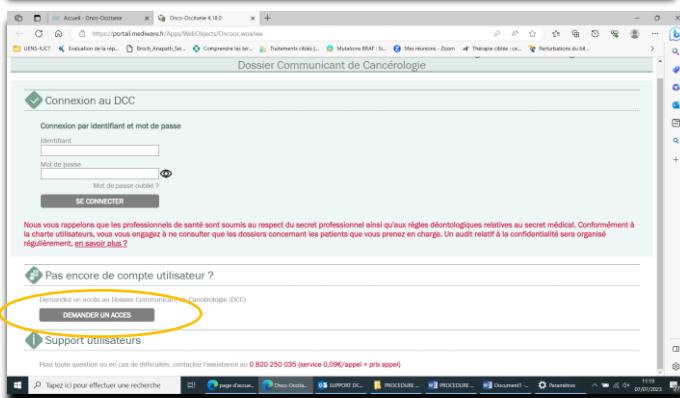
Accueil - Onco-Occitanie
Onco-Occitanie 4.18.0

https://portail.mediware.fr/App/WebObjects/Oncooc.woa/wa

LIENS-IUCT  Evaluation de la rép...  Broch_Anapath_Sei...  Comprendre les ter...  Traitements ciblés (...  Mutations BRAF : Si...  Mes réunions - Zoom  Thérapie ciblée : ca...  Perturbations du b4...

Dossier Communicant de Cancérologie

Connexion au DCC

Connexion par identifiant et mot de passe

Identifiant

Mot de passe

Mot de passe oublié ?

SE CONNECTER

Nous vous rappelons que les professionnels de santé sont soumis au respect du secret professionnel ainsi qu'aux règles déontologiques relatives au secret médical. Conformément à la charte utilisateurs, vous vous engagez à ne consulter que les dossiers concernant les patients que vous prenez en charge. Un audit relatif à la confidentialité sera organisé régulièrement, en savoir plus ?

Pas encore de compte utilisateur ?

Demandez un accès au Dossier Communicant de Cancérologie (DCC)

DEMANDER UN ACCES

Support utilisateurs

Pour toute question ou en cas de difficultés, contactez l'assistance au 0 820 250 035 (service 0,09€/appel + prix appel)

Tapez ici pour effectuer une recherche
page d'accue...  Onco-Occita...  SUPPORT DC...  PROCEDURE ...  PROCEDURE ...  Document1 -...  Paramètres
11:19
07/07/2023